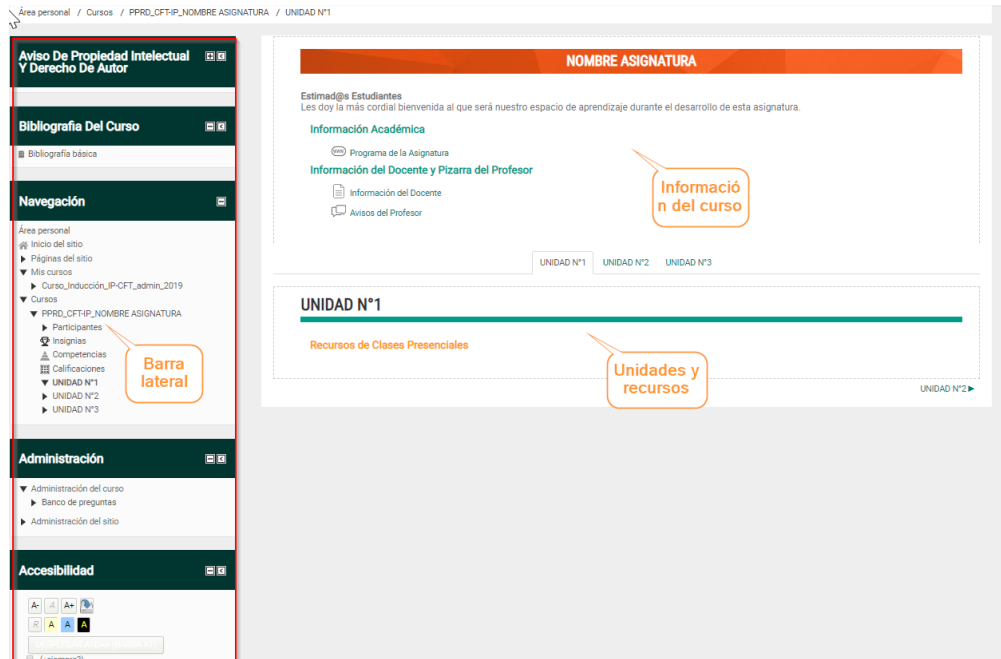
Área personal / Cursos / PPRD_CFT-IP_NOMBRE ASIGNATURA / UNIDAD N°1

Aviso De Propiedad Intelectual Y Derecho De Autor

Bibliografía Del Curso

Bibliografía básica

Navegación

Área personal
Inicio del sitio
Páginas del sitio
Mis cursos
Curso_Inducción_IP-CFT_admin_2019
Cursos
PPRD_CFT-IP_NOMBRE ASIGNATURA
Participantes
Insignias
Competencias
Calificaciones
UNIDAD N°1
UNIDAD N°2
UNIDAD N°3

Barra lateral

Administración

Administración del curso
Banco de preguntas
Administración del sitio

Accesibilidad

A- A A+
R A A A

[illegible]

NOMBRE ASIGNATURA

Estimad@s Estudiantes
Les doy la más cordial bienvenida al que será nuestro espacio de aprendizaje durante el desarrollo de esta asignatura.

Información Académica

Programa de la Asignatura

Información del Docente y Pizarra del Profesor

Información del Docente

Avisos del Profesor

Información del curso

UNIDAD N°1 UNIDAD N°2 UNIDAD N°3

UNIDAD N°1

Recursos de Clases Presenciales

Unidades y recursos

UNIDAD N°2 ►